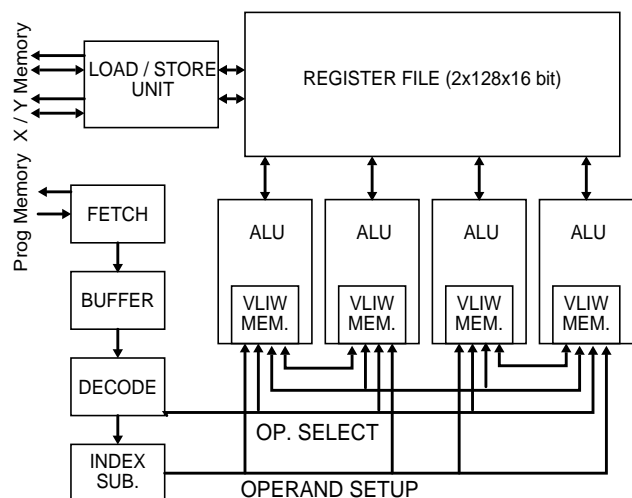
X / Y Memory

LOAD / STORE UNIT

REGISTER FILE (2x128x16 bit)

Prog Memory

FETCH

BUFFER

DECODE

INDEX SUB.

ALU

VLIW MEM.

ALU

VLIW MEM.

ALU

VLIW MEM.

ALU

VLIW MEM.

OP. SELECT

OPERAND SETUP